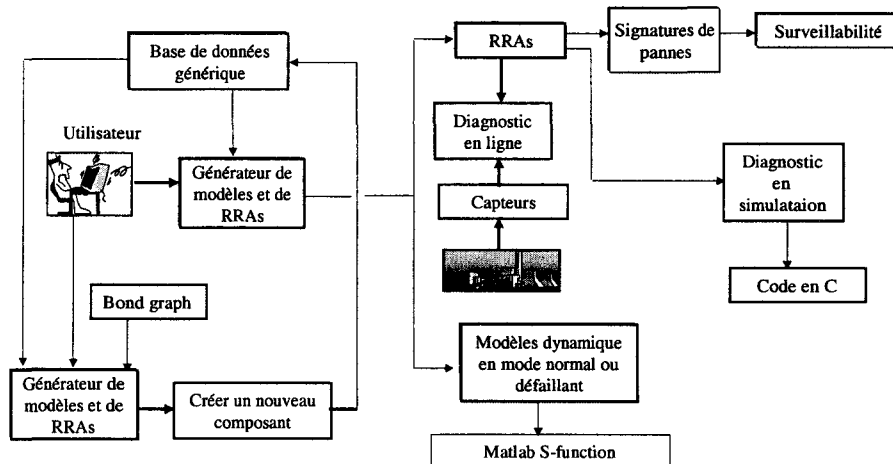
Base de données générique

Utilisateur

Générateur de modèles et de RRAs

Bond graph

Générateur de modèles et de RRAs

Créer un nouveau composant

RRAs

Signatures de pannes

Surveillabilité

Diagnostic en ligne

Capteurs

Diagnostic en simulataion

Code en C

Modèles dynamique en mode normal ou défaillant

Matlab S-function